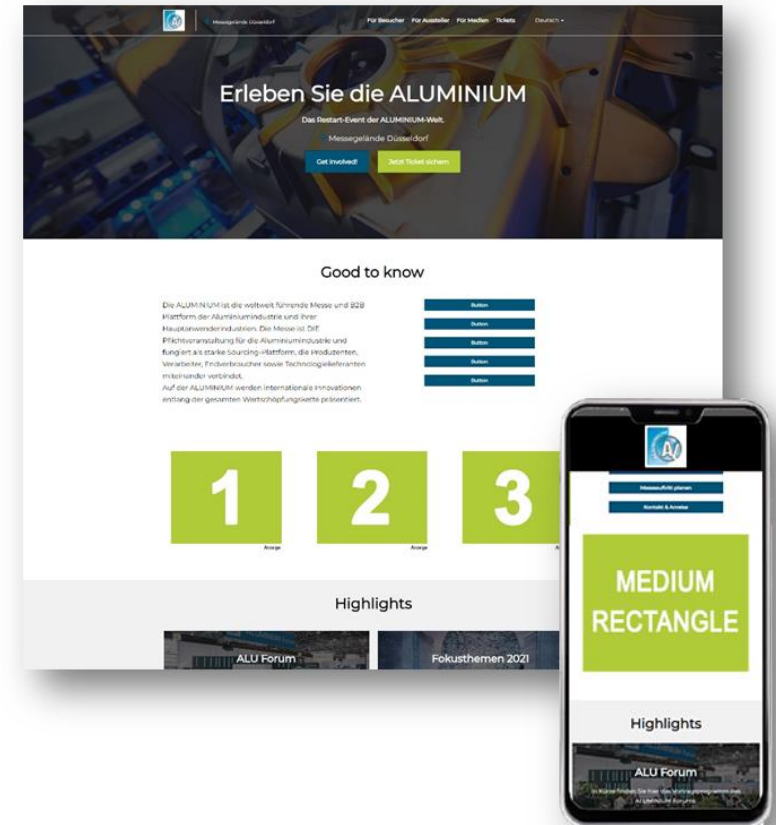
Messegelände Düsseldorf

Für Besucher Für Aussteller Für Medien Tickets Deutsch

Erleben Sie die ALUMINIUM

Das Restart-Event der ALUMINIUM-Welt.

Messegelände Düsseldorf

Get involved! Jetzt Ticket sichern

Good to know

Die ALUMINIUM ist die weltweit führende Messe und B2B Plattform der Aluminiumindustrie und ihrer Hauptanwenderindustrien. Die Messe ist DIE Pflichtveranstaltung für die Aluminiumindustrie und fungiert als starke Sourcing-Plattform, die Produzenten, Verarbeiter, Endverbraucher sowie Technologielieferanten miteinander verbindet.
Auf der ALUMINIUM werden internationale Innovationen entlang der gesamten Wertschöpfungskette präsentiert.

Button
Button
Button
Button
Button

1
Anzeige
2
Anzeige
3
Anzeige

Highlights

ALU Forum
Fokusthemen 2021

Messeaufritt planen
Kontakt & Anreise

MEDIUM RECTANGLE

Highlights

ALU Forum
In Kürze finden Sie hier das Vortragsprogramm des ALUMINIUM Forums.